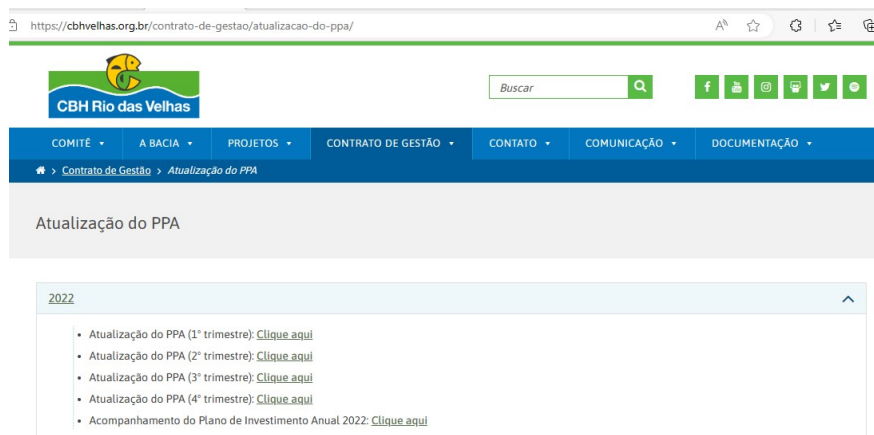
https://cbhvelhas.org.br/contrato-de-gestao/atualizacao-do-ppa/

CBH Rio das Velhas

Buscar

COMITÊ ▾ A BACIA ▾ PROJETOS ▾ CONTRATO DE GESTÃO ▾ CONTATO ▾ COMUNICAÇÃO ▾ DOCUMENTAÇÃO ▾

> Contrato de Gestão > Atualização do PPA

Atualização do PPA

2022

- Atualização do PPA (1° trimestre): Clique aqui
- Atualização do PPA (2° trimestre): Clique aqui
- Atualização do PPA (3° trimestre): Clique aqui
- Atualização do PPA (4° trimestre): Clique aqui
- Acompanhamento do Plano de Investimento Anual 2022: Clique aqui